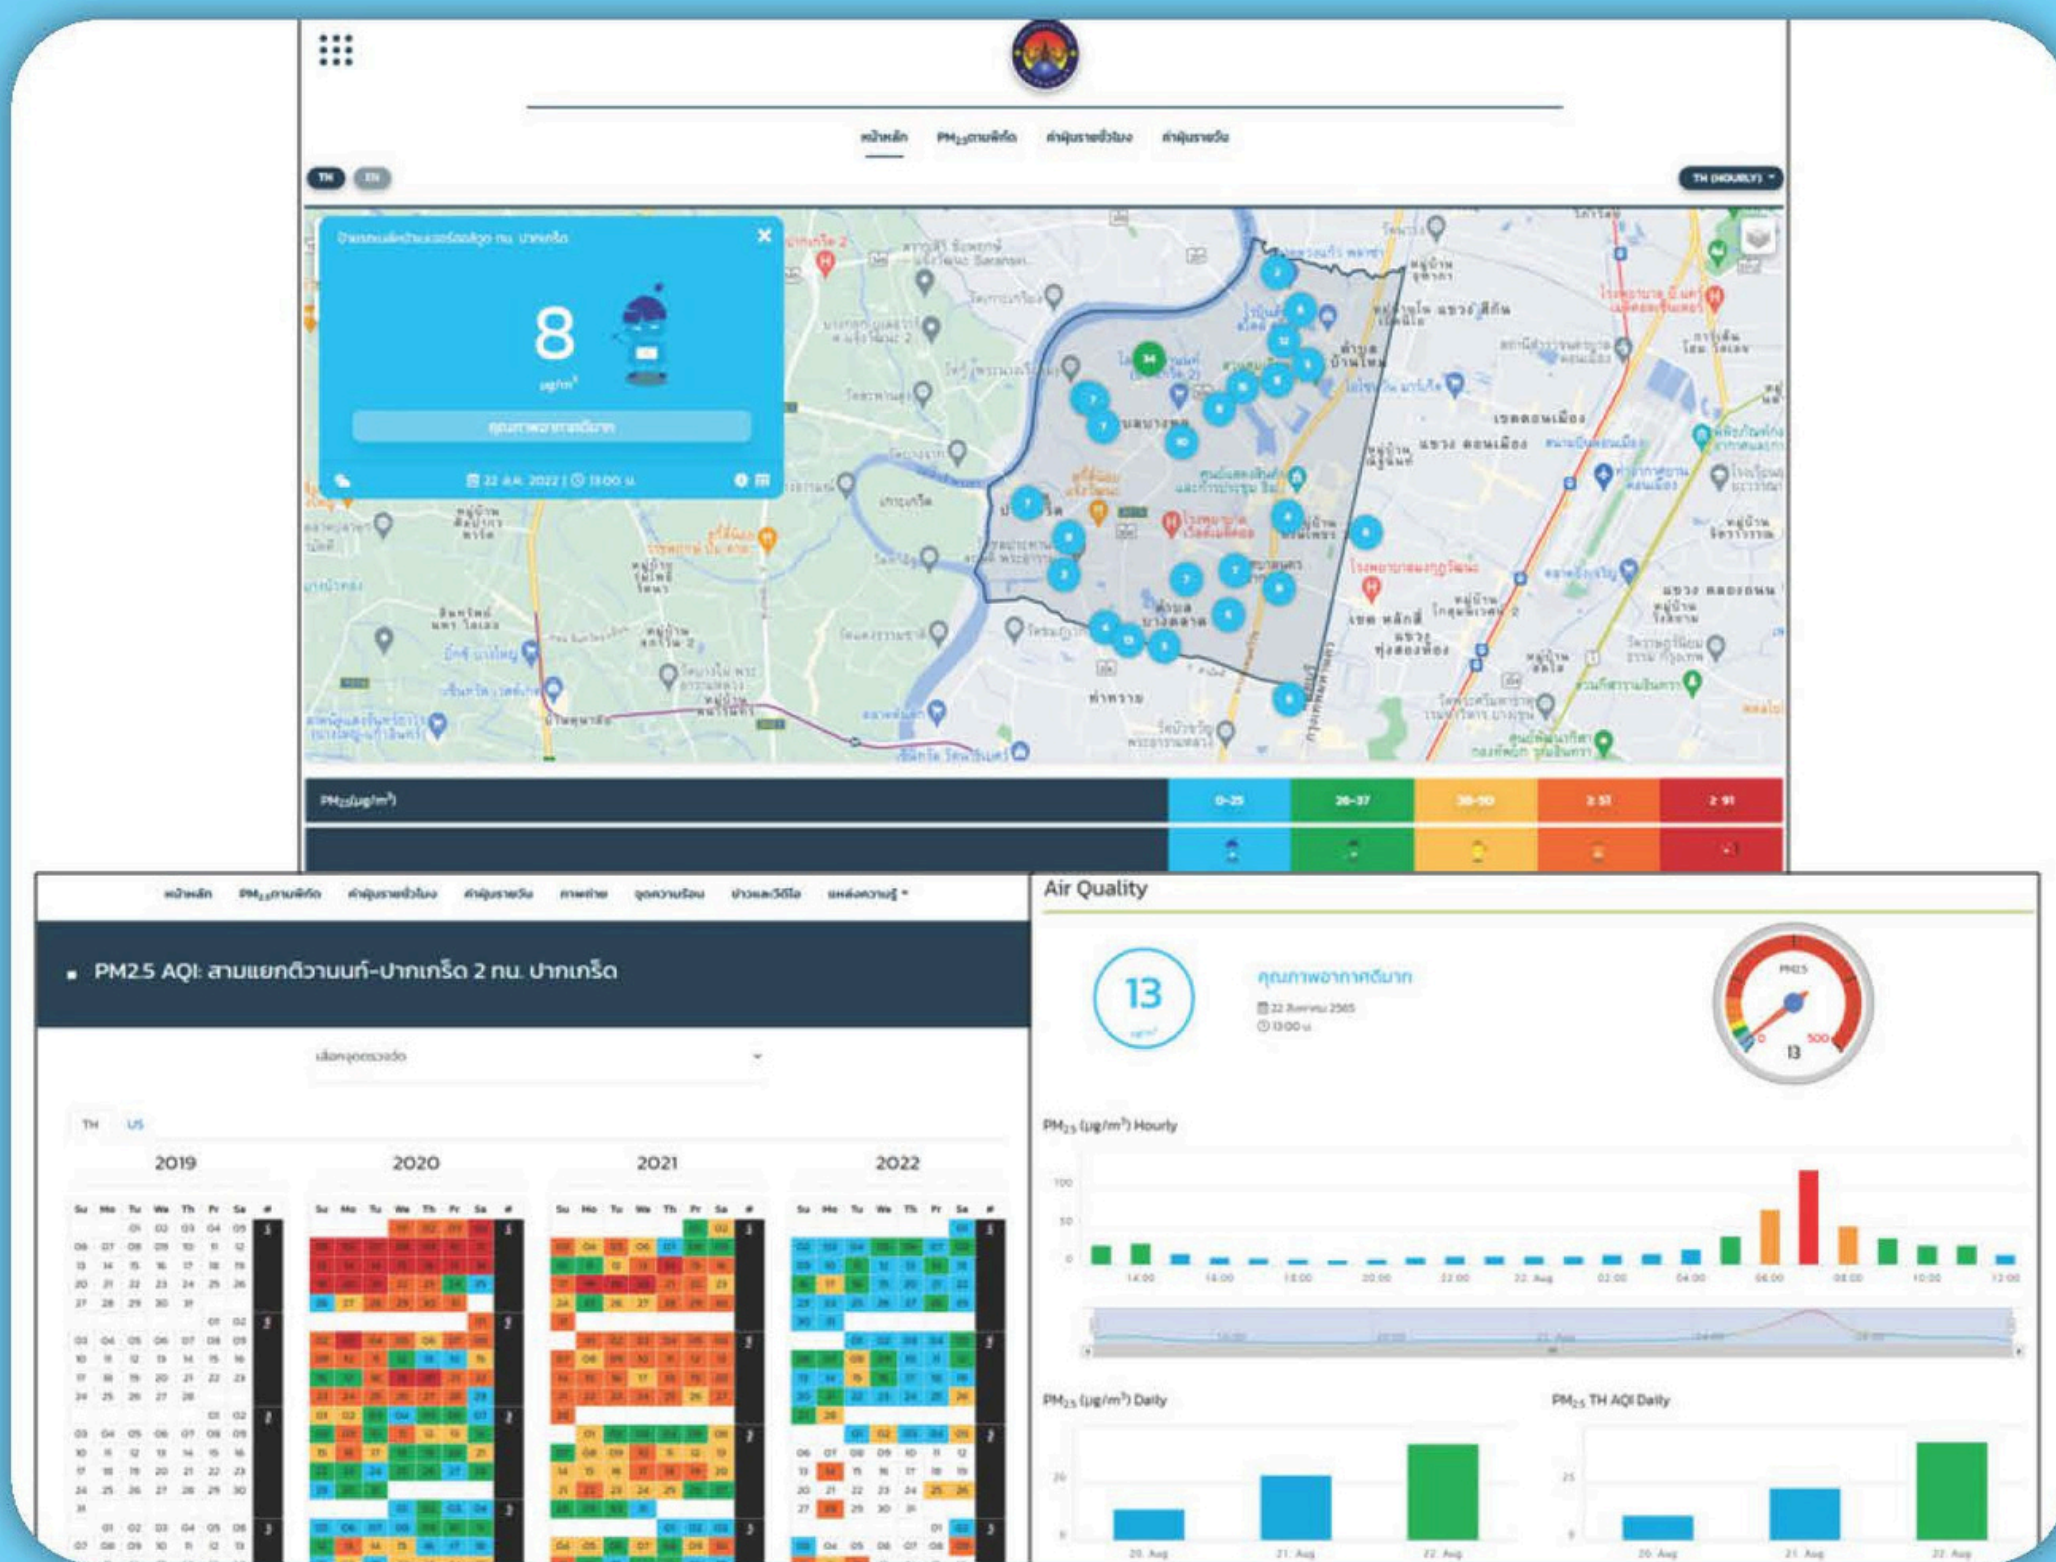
หน้าหลัก PM$_{2.5}$ตามพิกัด ค่าฝุ่นรายชั่วโมง ค่าฝุ่นรายวัน

TH EN

TH (HOURLY)

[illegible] ปากเกร็ด

8

µg/m³

คุณภาพอากาศดีมาก

22 ส.ค. 2022 | 13:00 น.

PM$_{2.5}$(µg/m³) 0-25 26-37 38-50 ≥ 51 ≥ 91

หน้าหลัก PM$_{2.5}$ตามพิกัด ค่าฝุ่นรายชั่วโมง ค่าฝุ่นรายวัน ภาพถ่าย จุดความร้อน ข่าวและวีดีโอ แหล่งความรู้

PM2.5 AQI: สามแยกติวานนท์-ปากเกร็ด 2 กน. ปากเกร็ด

เลือกจุดตรวจวัด

TH US

2019 2020 2021 2022

Su Mo Tu We Th Fr Sa #

Air Quality

13

คุณภาพอากาศดีมาก

22 สิงหาคม 2565

13:00 น.

PM2.5

0 500

13

PM$_{2.5}$ (µg/m³) Hourly

100 50 0

14:00 16:00 18:00 20:00 22:00 22. Aug 02:00 04:00 06:00 08:00 10:00 12:00

PM$_{2.5}$ (µg/m³) Daily

PM$_{2.5}$ TH AQI Daily

20. Aug 21. Aug 22. Aug

20. Aug 21. Aug 22. Aug